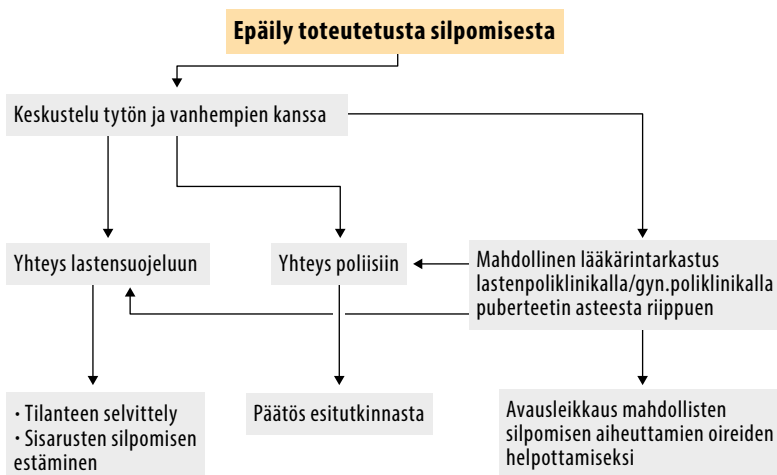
Epäily toteutetusta silpomisesta

Keskustelu tytön ja vanhempien kanssa

Yhteys lastensuojeluun

Yhteys poliisiin

Mahdollinen lääkärintarkastus lastenpoliklinikalla/gyn.poliklinikalla puberteetin asteesta riippuen

• Tilanteen selvittely
• Sisarusten silpomisen estäminen

Päätös esitutkinnasta

Avausleikkaus mahdollisten silpomisen aiheuttamien oireiden helpottamiseksi